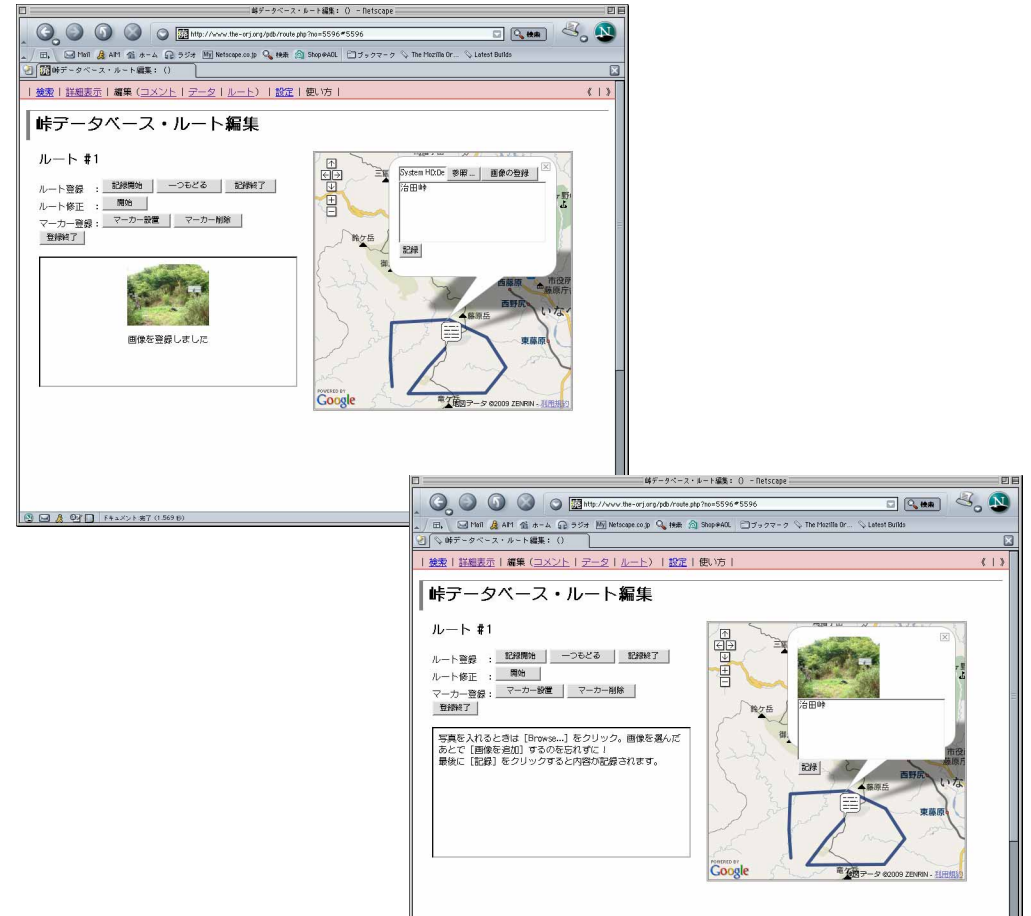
峠データベース・ルート編集： () - Netscape

http://www.the-orj.org/pdb/route.php?no=5596#5596

検索

Mail AIM ホーム ラジオ Netscape.co.jp 検索 Shop@AOL ブックマーク The Mozilla Or... Latest Builds

峠データベース・ルート編集： ()

| 検索 | 詳細表示 | 編集（コメント | データ | ルート） | 設定 | 使い方 |

峠データベース・ルート編集

ルート #1

ルート登録 ： 記録開始 一つもどる 記録終了
ルート修正 ： 開始
マーカー登録： マーカー設置 マーカー削除
登録終了

画像を登録しました

System HD:De 参照... 画像の登録
治田峠
記録

三 鈴ケ岳 御 藤原町 市役 藤原庁 西野尻 いな 藤原岳 東藤原 竜ケ岳

POWERED BY Google 地図データ ©2009 ZENRIN - 利用規約

ドキュメント: 完了 (1.569 秒)

峠データベース・ルート編集： () - Netscape

http://www.the-orj.org/pdb/route.php?no=5596#5596

検索

Mail AIM ホーム ラジオ Netscape.co.jp 検索 Shop@AOL ブックマーク The Mozilla Or... Latest Builds

峠データベース・ルート編集： ()

| 検索 | 詳細表示 | 編集（コメント | データ | ルート） | 設定 | 使い方 |

峠データベース・ルート編集

ルート #1

ルート登録 ： 記録開始 一つもどる 記録終了
ルート修正 ： 開始
マーカー登録： マーカー設置 マーカー削除
登録終了

写真を入れるときは［Browse...］をクリック。画像を選んだあとで［画像を追加］するのを忘れずに！
最後に［記録］をクリックすると内容が記録されます。

治田峠
記録

三 鈴ケ岳 御 西野尻 いな 藤原岳 東藤原 竜ケ岳

POWERED BY Google 地図データ ©2009 ZENRIN - 利用規約